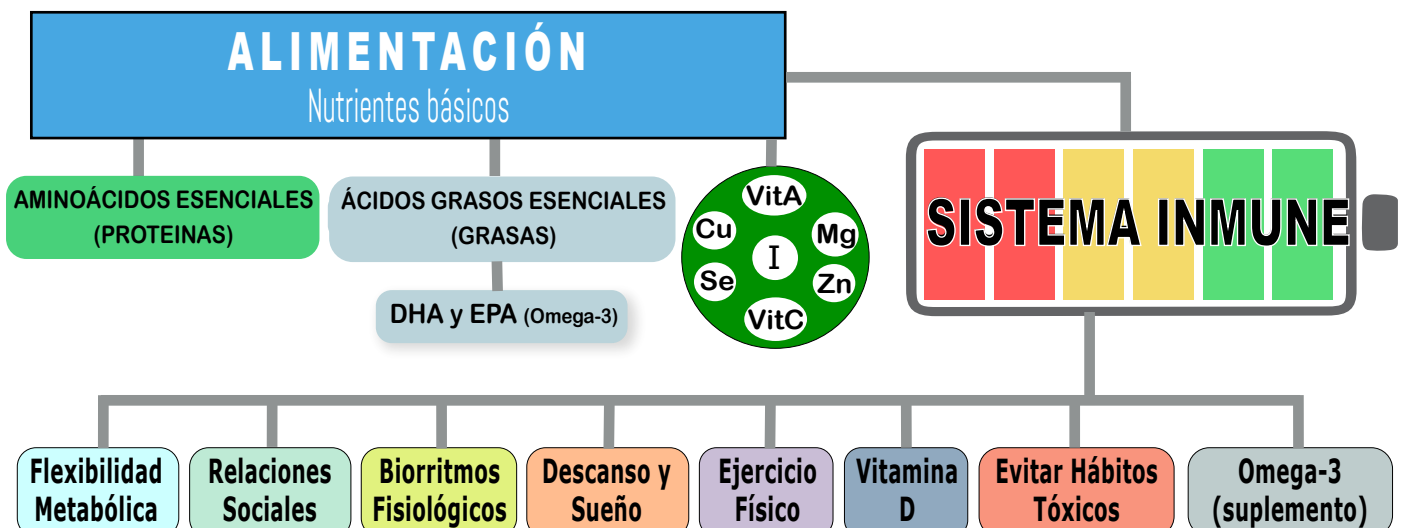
ALIMENTACIÓN
Nutrientes básicos

AMINOÁCIDOS ESENCIALES (PROTEINAS)

ÁCIDOS GRASOS ESENCIALES (GRASAS)

DHA y EPA (Omega-3)

VitA
Cu
I
Mg
Se
Zn
VitC

SISTEMA INMUNE

Flexibilidad Metabólica

Relaciones Sociales

Biorritmos Fisiológicos

Descanso y Sueño

Ejercicio Físico

Vitamina D

Evitar Hábitos Tóxicos

Omega-3 (suplemento)